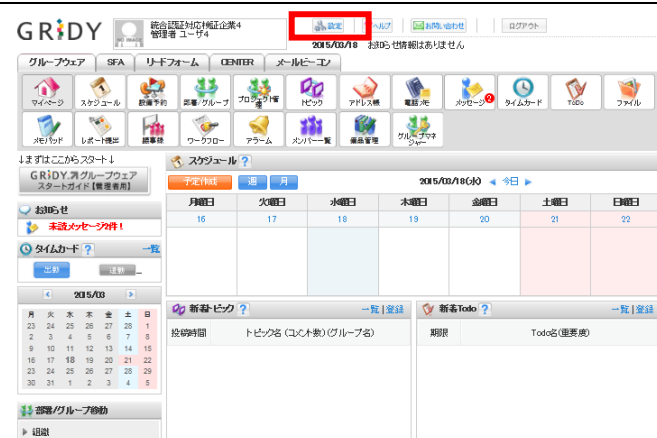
GRIDY
NO IMAGE
統合認証対応検証企業4
管理者 ユーザ4
設定
ヘルプ
お問い合わせ
ログアウト
2015/03/18 お知らせ情報はありません

グループウェア
SFA
リードフォーム
CENTER
メールビーコン

マイページ
スケジュール
設備予約
部署/グループ
プロジェクト管理
トピック
アドレス帳
電話メモ
メッセージ
タイムカード
ToDo
ファイル
メモパッド
レポート提出
経費申請
ワークフロー
アラーム
メンバー一覧
備品管理
グループマネジャー

↓まずはここからスタート↓
GRIDY グループウェア スタートガイド【管理者用】

お知らせ
未読メッセージ件！

タイムカード ?
一覧
出勤
退勤 --

2015/03

| 月 | 火 | 水 | 木 | 金 | 土 | 日 |
|---|---|---|---|---|---|---|
| 23 | 24 | 25 | 26 | 27 | 28 | 1 |
| 2 | 3 | 4 | 5 | 6 | 7 | 8 |
| 9 | 10 | 11 | 12 | 13 | 14 | 15 |
| 16 | 17 | 18 | 19 | 20 | 21 | 22 |
| 23 | 24 | 25 | 26 | 27 | 28 | 29 |
| 30 | 31 | 1 | 2 | 3 | 4 | 5 |

部署/グループ移動
▶ 組織

スケジュール ?
予定作成
週
月
2015/03/18(水) ◀ 今日 ▶

| 月曜日 | 火曜日 | 水曜日 | 木曜日 | 金曜日 | 土曜日 | 日曜日 |
|---|---|---|---|---|---|---|
| 16 | 17 | 18 | 19 | 20 | 21 | 22 |

新着トピック ?
一覧 | 登録
投稿時間
トピック名 (コメント数) (グループ名)

新着Todo ?
一覧 | 登録
期限
Todo名(重要度)